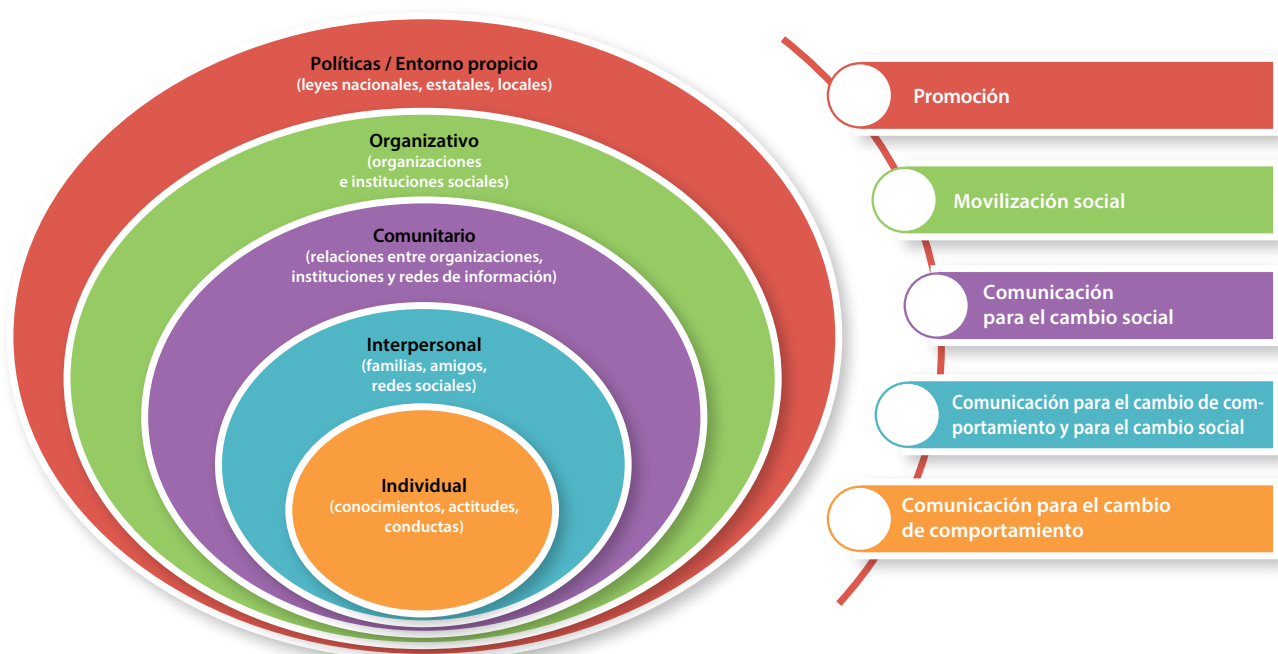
Políticas / Entorno propicio
(leyes nacionales, estatales, locales)

Organizativo
(organizaciones e instituciones sociales)

Comunitario
(relaciones entre organizaciones, instituciones y redes de información)

Interpersonal
(familias, amigos, redes sociales)

Individual
(conocimientos, actitudes, conductas)

Promoción

Movilización social

Comunicación para el cambio social

Comunicación para el cambio de comportamiento y para el cambio social

Comunicación para el cambio de comportamiento